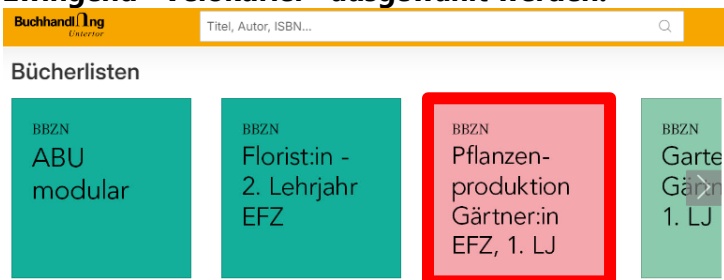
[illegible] "Verkäufer" ausgewählt werden.

Buchhandlung Untertor

Titel, Autor, ISBN...

Bücherlisten

BBZN
ABU modular

BBZN
Florist:in - 2. Lehrjahr EFZ

BBZN
Pflanzenproduktion Gärtner:in EFZ, 1. LJ

BBZN
Garte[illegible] Gär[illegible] 1. LJ